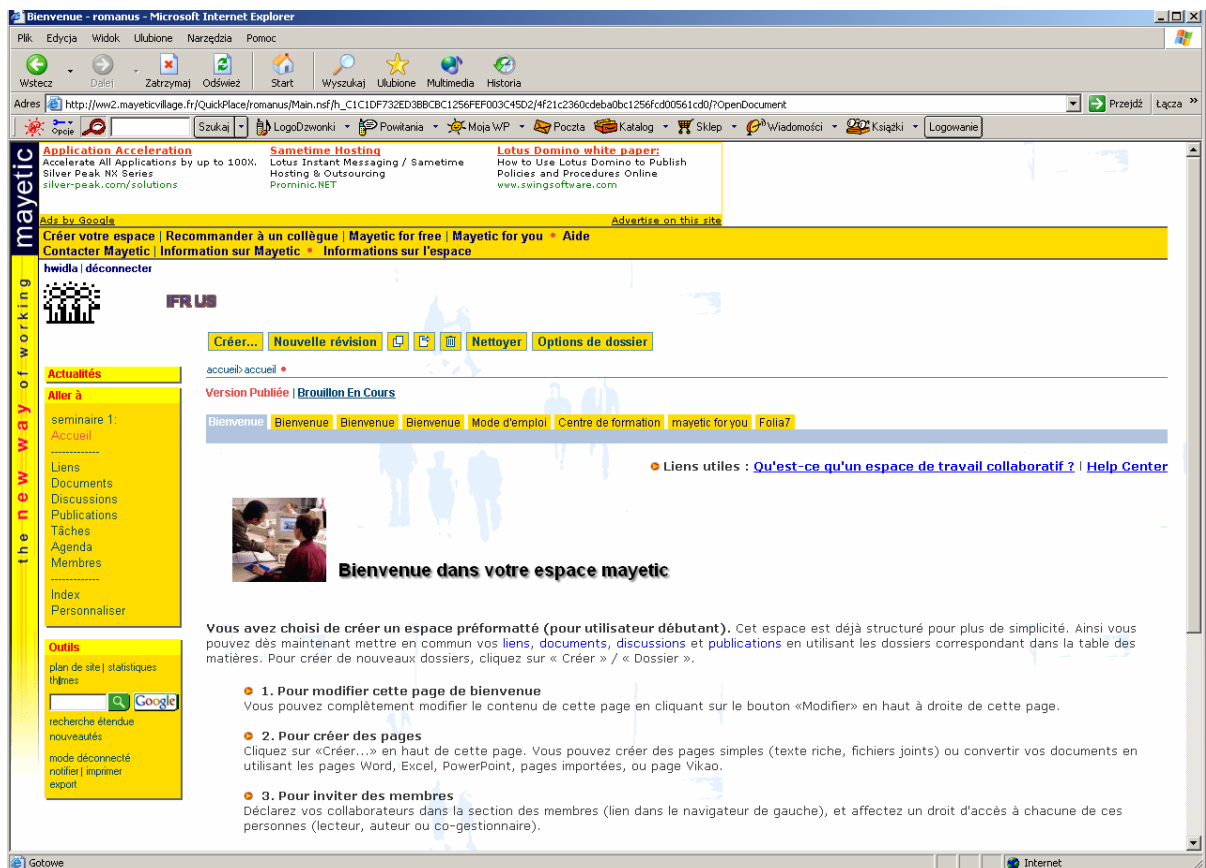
Bienvenue - romanus - Microsoft Internet Explorer

Plik Edycja Widok Ulubione Narzędzia Pomoc

Wstecz Dalej Zatrzymaj Odśwież Start Wyszukaj Ulubione Multimedia Historia

Adres http://ww2.mayeticvillage.fr/QuickPlace/romanus/Main.nsf/h_C1C1DF732ED3BBCBC1256FEF003C45D2/4f21c2360cdeba0bc1256fcd00561cd0/?OpenDocument Przejdź Łącza

Opcje Szukaj LogoDzwonki Powitania Moja WP Poczta Katalog Sklep Wiadomości Książki Logowanie

mayetic the new way of working

Application Acceleration
Accelerate All Applications by up to 100X. Silver Peak NX Series
silver-peak.com/solutions

Sametime Hosting
Lotus Instant Messaging / Sametime Hosting & Outsourcing
Prominic.NET

Lotus Domino white paper:
How to Use Lotus Domino to Publish Policies and Procedures Online
www.swingsoftware.com

Ads by Google
Advertise on this site

Créer votre espace | Recommander à un collègue | Mayetic for free | Mayetic for you • Aide
Contacter Mayetic | Information sur Mayetic • Informations sur l'espace

hwidla | déconnecter

IFR US

Créer... Nouvelle révision Nettoyer Options de dossier

accueil›accueil •

Version Publiée | Brouillon En Cours

Bienvenue Bienvenue Bienvenue Bienvenue Mode d'emploi Centre de formation mayetic for you Folia7

Actualités

Aller à

seminaire 1:
Accueil
------------
Liens
Documents
Discussions
Publications
Tâches
Agenda
Membres
------------
Index
Personnaliser

Outils

plan de site | statistiques
thèmes

Google

recherche étendue
nouveautés

mode déconnecté
notifier | imprimer
export

Liens utiles : Qu'est-ce qu'un espace de travail collaboratif ? | Help Center

Bienvenue dans votre espace mayetic

Vous avez choisi de créer un espace préformatté (pour utilisateur débutant). Cet espace est déjà structuré pour plus de simplicité. Ainsi vous pouvez dès maintenant mettre en commun vos liens, documents, discussions et publications en utilisant les dossiers correspondant dans la table des matières. Pour créer de nouveaux dossiers, cliquez sur « Créer » / « Dossier ».

1. Pour modifier cette page de bienvenue
Vous pouvez complètement modifier le contenu de cette page en cliquant sur le bouton «Modifier» en haut à droite de cette page.

2. Pour créer des pages
Cliquez sur «Créer...» en haut de cette page. Vous pouvez créer des pages simples (texte riche, fichiers joints) ou convertir vos documents en utilisant les pages Word, Excel, PowerPoint, pages importées, ou page Vikao.

3. Pour inviter des membres
Déclarez vos collaborateurs dans la section des membres (lien dans le navigateur de gauche), et affectez un droit d'accès à chacune de ces personnes (lecteur, auteur ou co-gestionnaire).

Gotowe
Internet